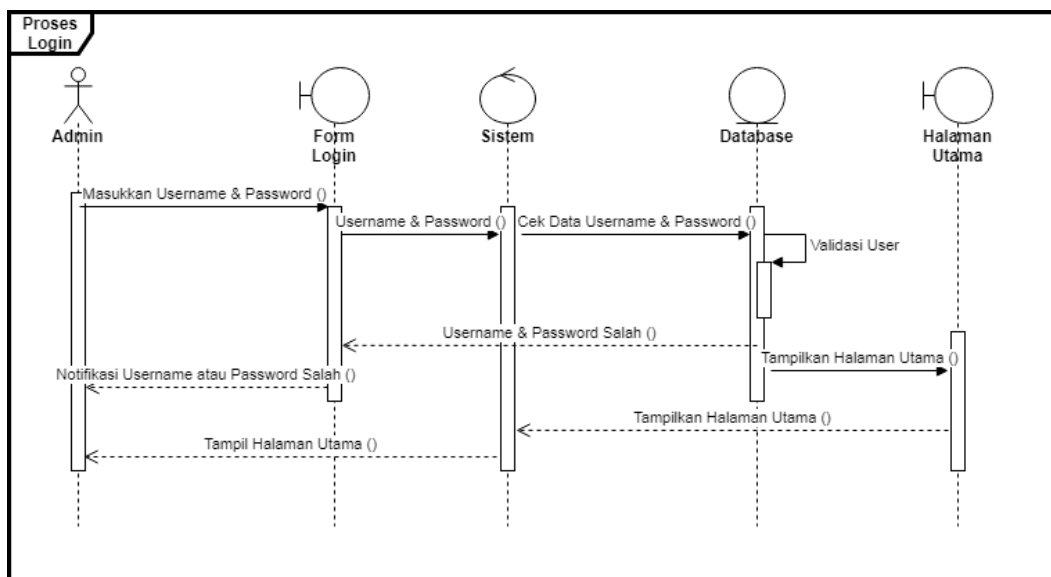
Proses Login

Admin

Form Login

Sistem

Database

Halaman Utama

Masukkan Username & Password ()

Username & Password ()

Cek Data Username & Password ()

Validasi User

Username & Password Salah ()

Tampilkan Halaman Utama ()

Notifikasi Username atau Password Salah ()

Tampilkan Halaman Utama ()

Tampil Halaman Utama ()